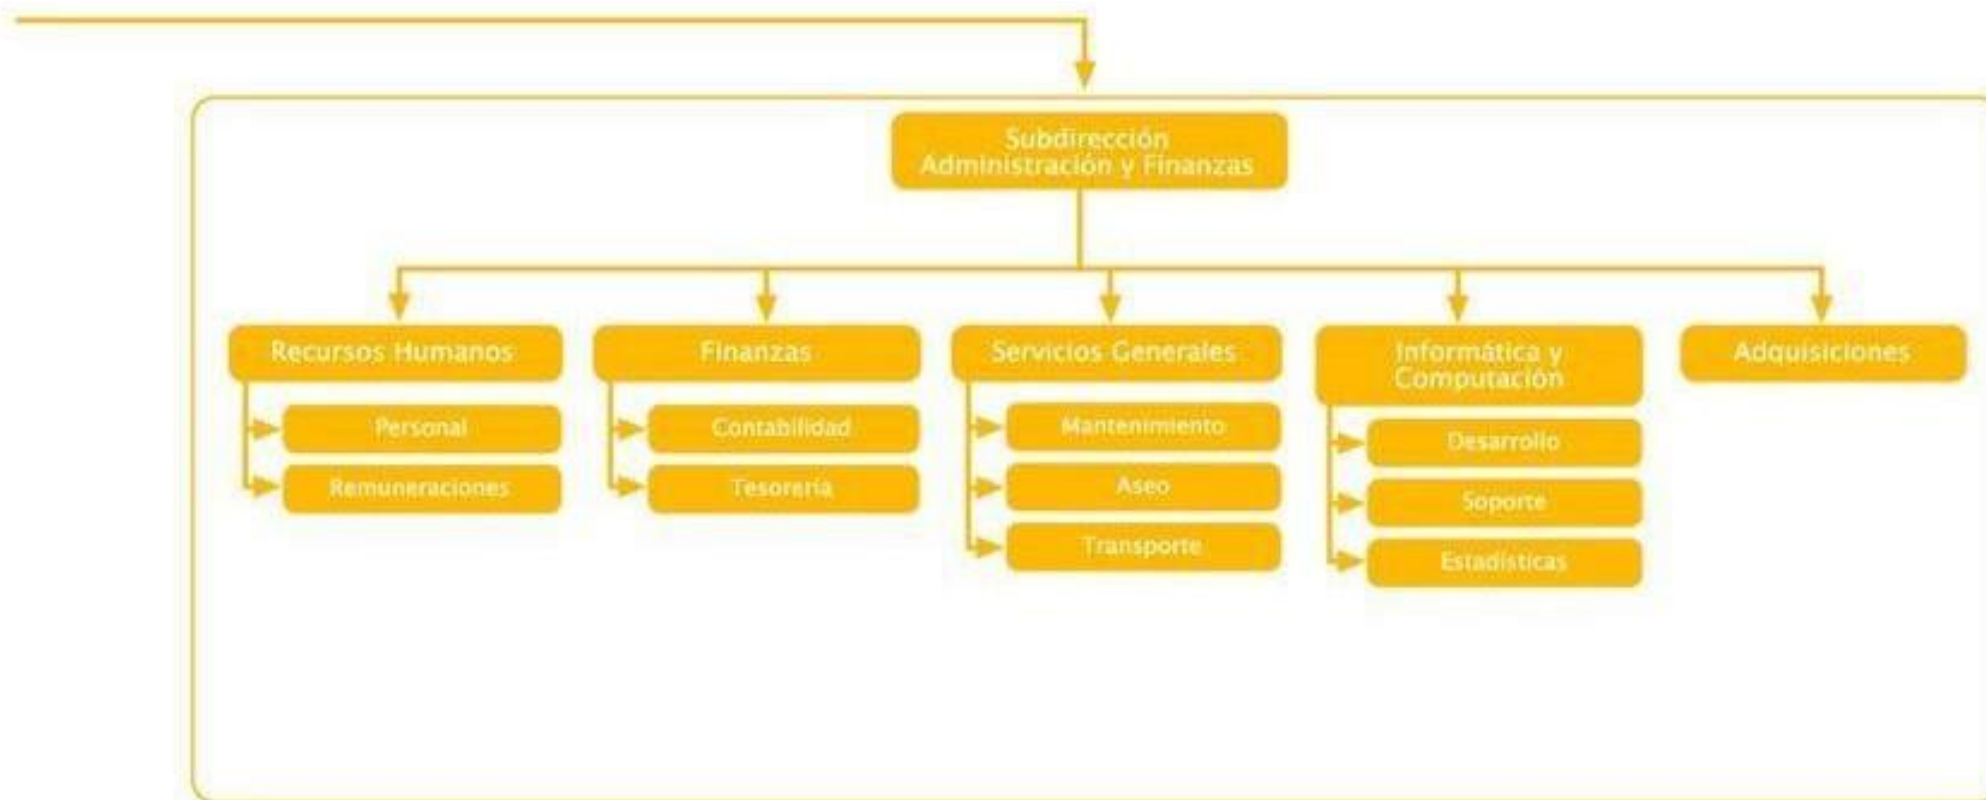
Subdirección Administración y Finanzas

Recursos Humanos

Personal

Remuneraciones

Finanzas

Contabilidad

Tesorería

Servicios Generales

Mantenimiento

Aseo

Transporte

Informática y Computación

Desarrollo

Soporte

Estadísticas

Adquisiciones